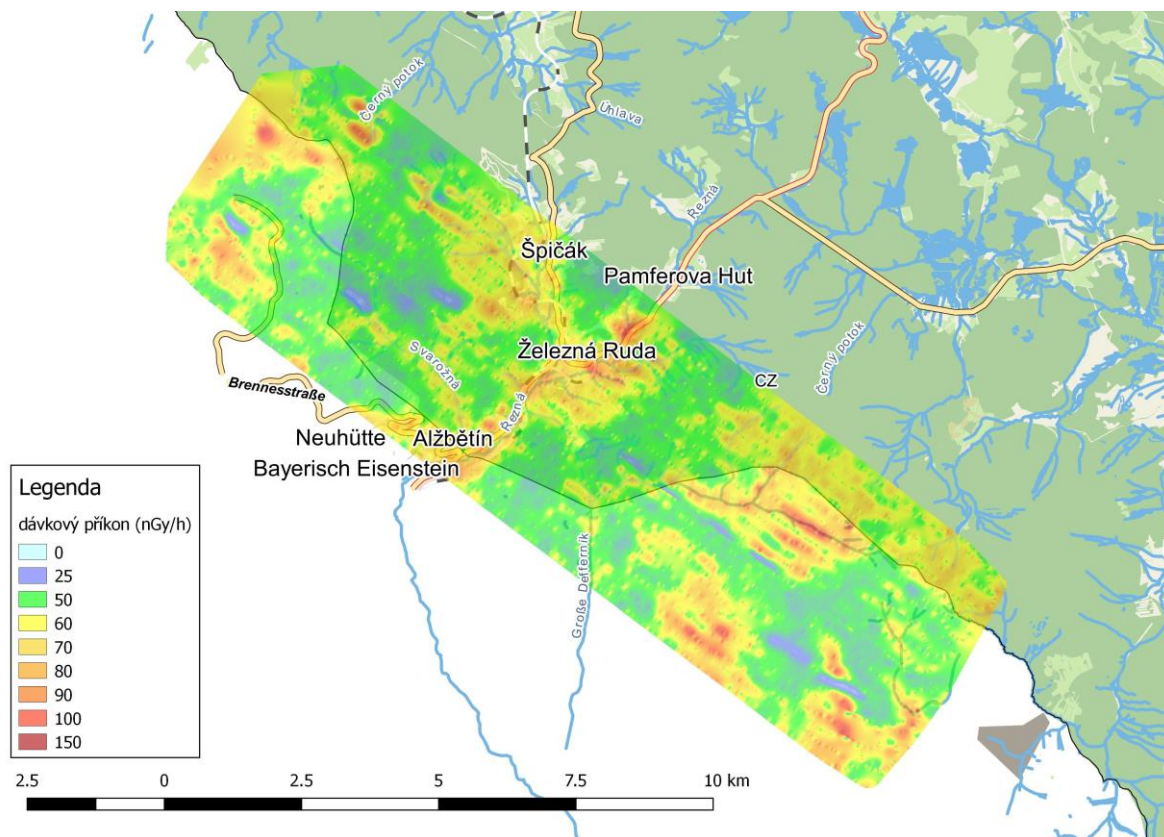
Černý potok
Úhlava
Řezná
Špičák
Pamferova Hut
Železná Ruda
Svarožná
Řezná
CZ
Černý potok
Brennesstraße
Neuhütte
Alžbětín
Bayerisch Eisenstein
Große Deffernik

Legenda
dávkový příkon (nGy/h)
0
25
50
60
70
80
90
100
150

2.5 0 2.5 5 7.5 10 km